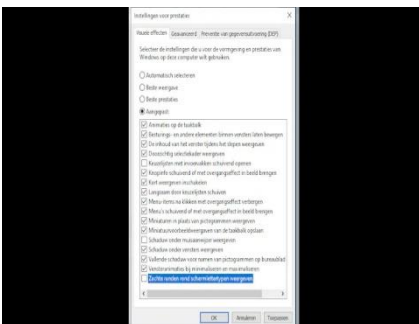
Instellingen voor prestaties

Visuele effecten | Geavanceerd | Preventie van gegevensuitvoering (DEP)

Selecteer de instellingen die u voor de weergave en prestaties van Windows op deze computer wilt gebruiken.

Automatisch selecteren

Beste weergave

Beste prestaties

Aangepast:

Animaties op de taakbalk

Besturings- en andere elementen binnen vensters laten bewegen

De inhoud van het venster tijdens het slepen weergeven

Doorzichtig selectiekader weergeven

Keuzelijsten met invouwbalken schuivend openen

Knopinfo schuivend of met overgangseffect in beeld brengen

Kort weergeven inschakelen

Langzaam door keuzelijsten schuiven

Menu-items na klikken met overgangseffect verbergen

Menu's schuivend of met overgangseffect in beeld brengen

Miniaturen in plaats van pictogrammen weergeven

Miniatuurvoorbeeldweergaven van de taakbalk opslaan

Schaduw onder muisaanwijzer weergeven

Schaduw onder vensters weergeven

Volledige schaduw voor namen van pictogrammen op bureaublad

Vensteranimaties bij minimaliseren en maximaliseren

Zachte randen rond schermlettertypen weergeven

OK | Annuleren | Toepassen